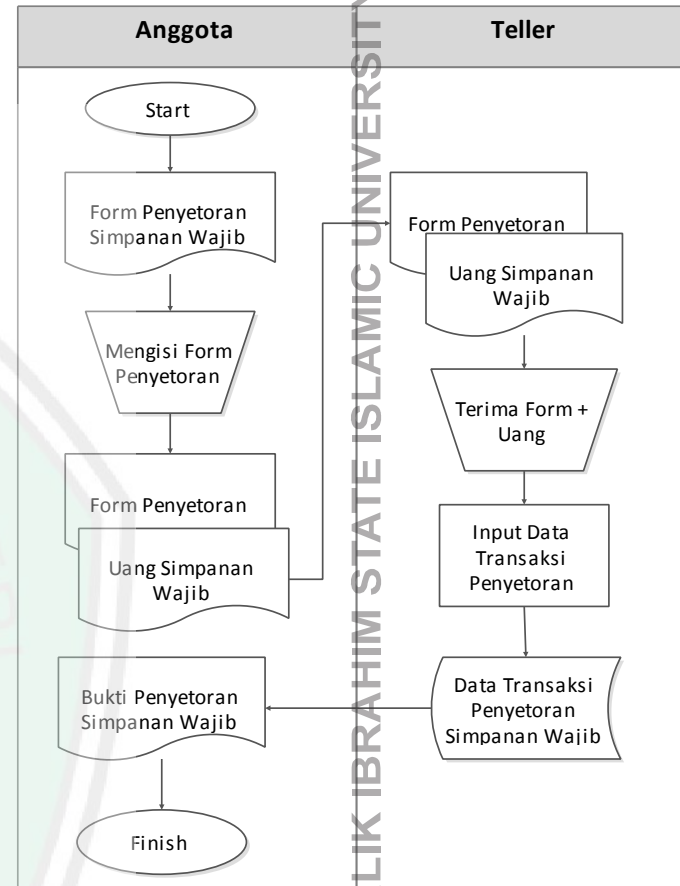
Anggota

Teller

Start

Form Penyetoran Simpanan Wajib

Mengisi Form Penyetoran

Form Penyetoran

Uang Simpanan Wajib

Form Penyetoran

Uang Simpanan Wajib

Terima Form + Uang

Input Data Transaksi Penyetoran

Data Transaksi Penyetoran Simpanan Wajib

Bukti Penyetoran Simpanan Wajib

Finish

LIK IBRAHIM STATE ISLAMIC UNIVERSIT